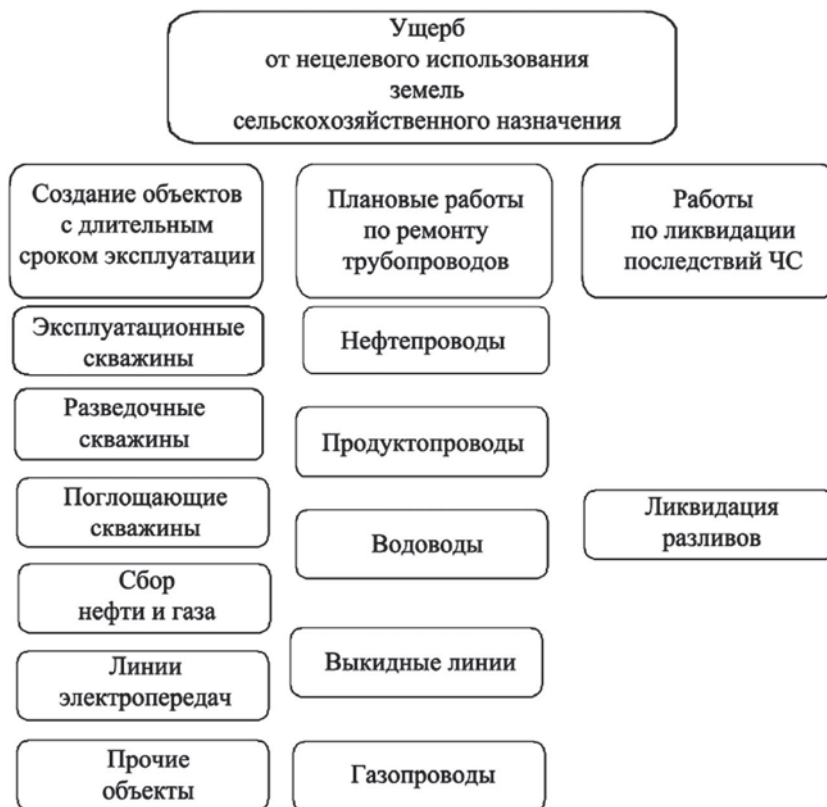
Ущерб от нецелевого использования земель сельскохозяйственного назначения

Создание объектов с длительным сроком эксплуатации

Эксплуатационные скважины

Разведочные скважины

Поглощающие скважины

Сбор нефти и газа

Линии электропередач

Прочие объекты

Плановые работы по ремонту трубопроводов

Нефтепроводы

Продуктопроводы

Водоводы

Выкидные линии

Газопроводы

Работы по ликвидации последствий ЧС

Ликвидация разливов